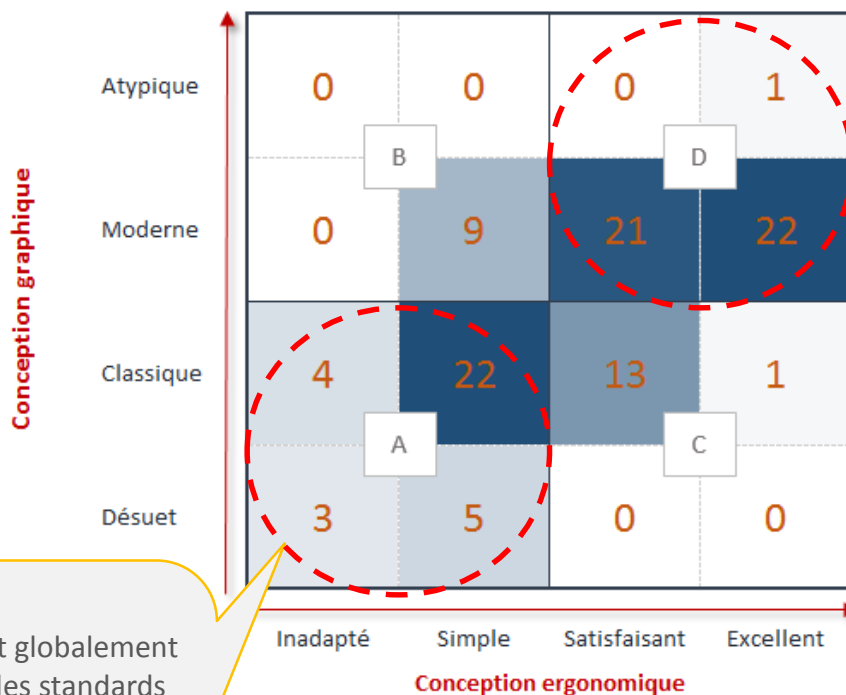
Conception graphique

| | Inadapté | Simple | Satisfaisant | Excellent |
|---|---|---|---|---|
| Atypique | 0 | 0 | 0 | 1 |
| Moderne | 0 | 9 | 21 | 22 |
| Classique | 4 | 22 | 13 | 1 |
| Désuet | 3 | 5 | 0 | 0 |

B

D

A

C

Conception ergonomique

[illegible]t globalement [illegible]les standards